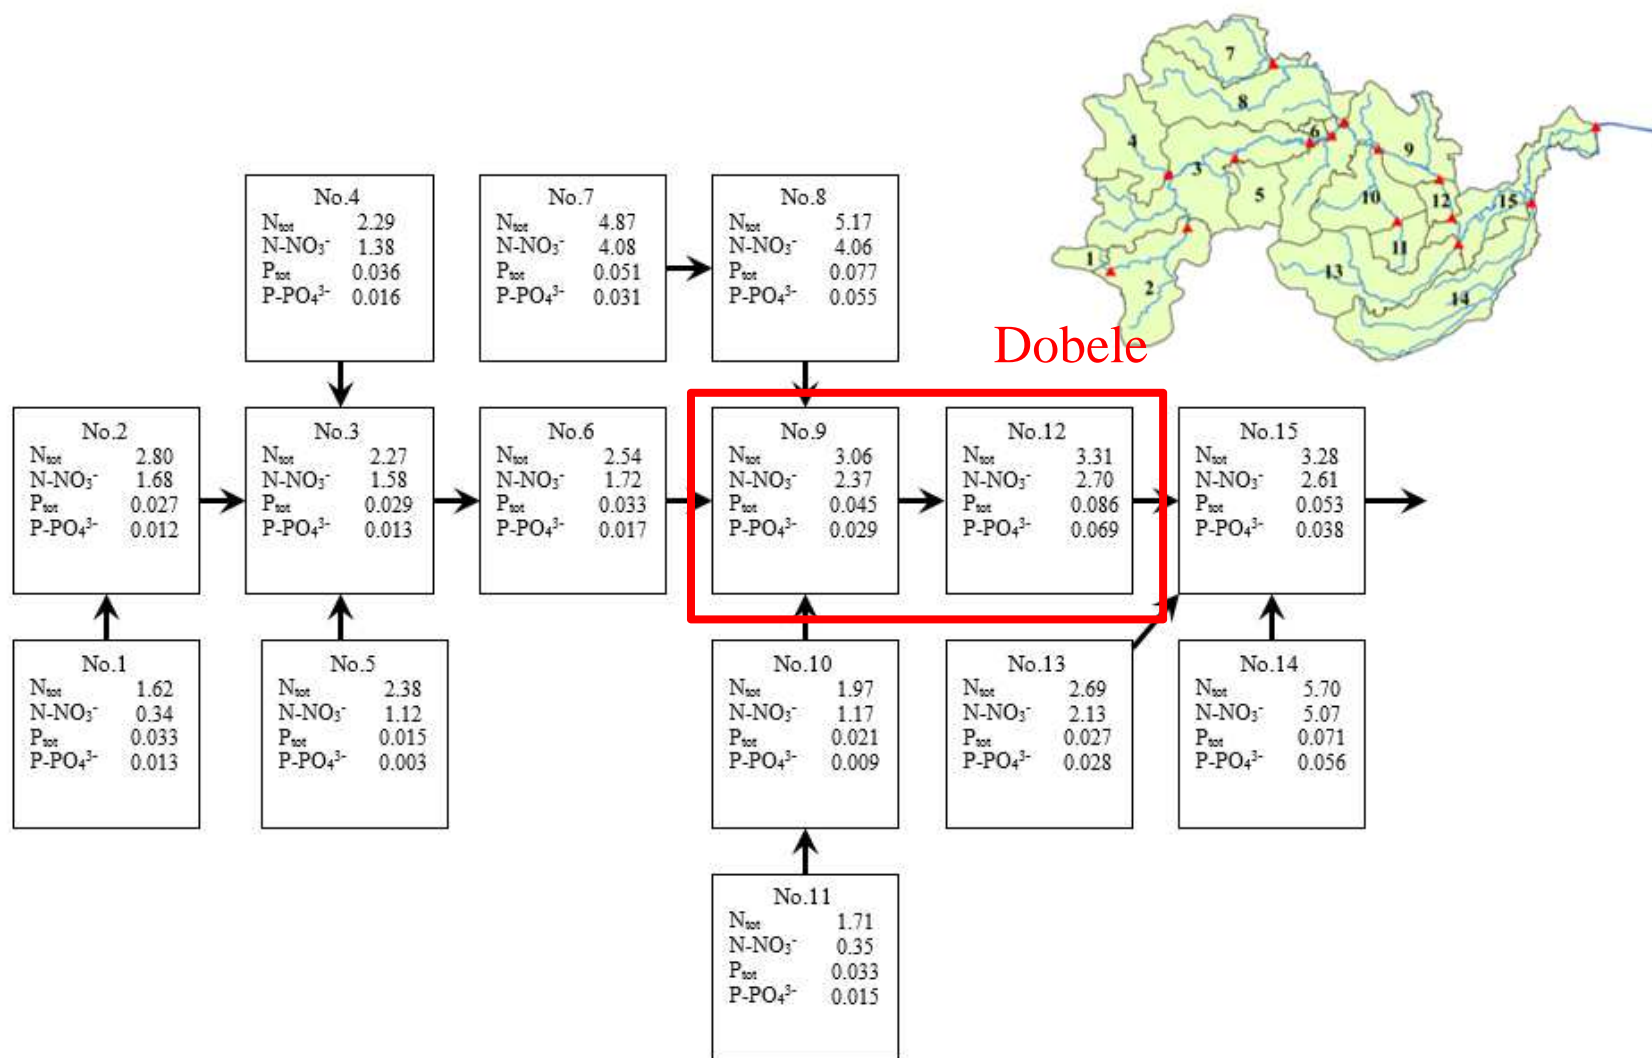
7
8
4
3
6
9
5
10
12
15
1
11
2
13
14

Dobele

No.4
$N_{tot}$ 2.29
$N\text{-}NO_3^-$ 1.38
$P_{tot}$ 0.036
$P\text{-}PO_4^{3-}$ 0.016

No.7
$N_{tot}$ 4.87
$N\text{-}NO_3^-$ 4.08
$P_{tot}$ 0.051
$P\text{-}PO_4^{3-}$ 0.031

No.8
$N_{tot}$ 5.17
$N\text{-}NO_3^-$ 4.06
$P_{tot}$ 0.077
$P\text{-}PO_4^{3-}$ 0.055

No.2
$N_{tot}$ 2.80
$N\text{-}NO_3^-$ 1.68
$P_{tot}$ 0.027
$P\text{-}PO_4^{3-}$ 0.012

No.3
$N_{tot}$ 2.27
$N\text{-}NO_3^-$ 1.58
$P_{tot}$ 0.029
$P\text{-}PO_4^{3-}$ 0.013

No.6
$N_{tot}$ 2.54
$N\text{-}NO_3^-$ 1.72
$P_{tot}$ 0.033
$P\text{-}PO_4^{3-}$ 0.017

No.9
$N_{tot}$ 3.06
$N\text{-}NO_3^-$ 2.37
$P_{tot}$ 0.045
$P\text{-}PO_4^{3-}$ 0.029

No.12
$N_{tot}$ 3.31
$N\text{-}NO_3^-$ 2.70
$P_{tot}$ 0.086
$P\text{-}PO_4^{3-}$ 0.069

No.15
$N_{tot}$ 3.28
$N\text{-}NO_3^-$ 2.61
$P_{tot}$ 0.053
$P\text{-}PO_4^{3-}$ 0.038

No.1
$N_{tot}$ 1.62
$N\text{-}NO_3^-$ 0.34
$P_{tot}$ 0.033
$P\text{-}PO_4^{3-}$ 0.013

No.5
$N_{tot}$ 2.38
$N\text{-}NO_3^-$ 1.12
$P_{tot}$ 0.015
$P\text{-}PO_4^{3-}$ 0.003

No.10
$N_{tot}$ 1.97
$N\text{-}NO_3^-$ 1.17
$P_{tot}$ 0.021
$P\text{-}PO_4^{3-}$ 0.009

No.13
$N_{tot}$ 2.69
$N\text{-}NO_3^-$ 2.13
$P_{tot}$ 0.027
$P\text{-}PO_4^{3-}$ 0.028

No.14
$N_{tot}$ 5.70
$N\text{-}NO_3^-$ 5.07
$P_{tot}$ 0.071
$P\text{-}PO_4^{3-}$ 0.056

No.11
$N_{tot}$ 1.71
$N\text{-}NO_3^-$ 0.35
$P_{tot}$ 0.033
$P\text{-}PO_4^{3-}$ 0.015